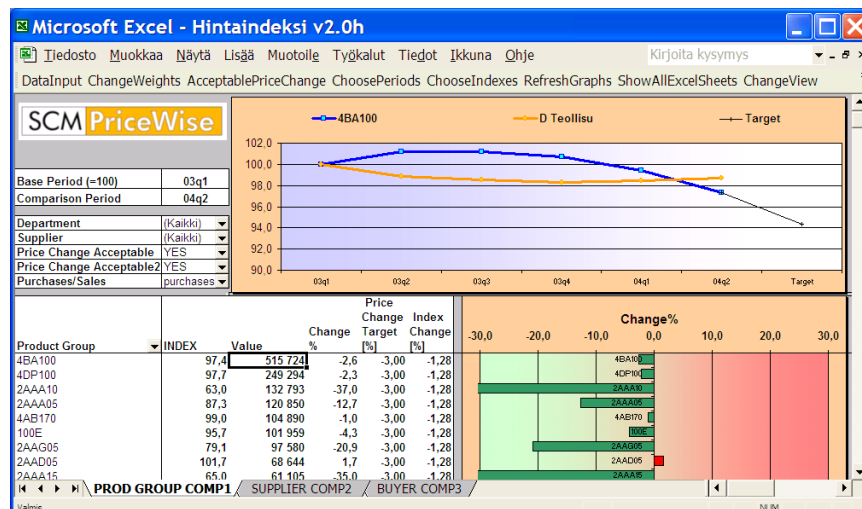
Microsoft Excel - Hintaindeksi v2.0h

Tiedosto Muokkaa Näytä Lisää Muotoile Työkalut Tiedot Ikkuna Ohje

Kirjoita kysymys

DataInput ChangeWeights AcceptablePriceChange ChoosePeriods ChooseIndexes RefreshGraphs ShowAllExcelSheets ChangeView

SCM PriceWise

| Base Period (=100) | 03q1 |
|---|---|
| Comparison Period | 04q2 |

| Department | (Kaikki) |
|---|---|
| Supplier | (Kaikki) |
| Price Change Acceptable | YES |
| Price Change Acceptable2 | YES |
| Purchases/Sales | purchases |

4BA100
D Teollisu
Target

102,0
100,0
98,0
96,0
94,0
92,0
90,0

03q1 03q2 03q3 03q4 04q1 04q2 Target

| Product Group | INDEX | Value | Change % | Price Change Target [%] | Index Change [%] |
|---|---|---|---|---|---|
| 4BA100 | 97,4 | 515 724 | -2,6 | -3,00 | -1,28 |
| 4DP100 | 97,7 | 249 294 | -2,3 | -3,00 | -1,28 |
| 2AAA10 | 63,0 | 132 793 | -37,0 | -3,00 | -1,28 |
| 2AAA05 | 87,3 | 120 850 | -12,7 | -3,00 | -1,28 |
| 4AB170 | 99,0 | 104 890 | -1,0 | -3,00 | -1,28 |
| 100E | 95,7 | 101 959 | -4,3 | -3,00 | -1,28 |
| 2AAG05 | 79,1 | 97 580 | -20,9 | -3,00 | -1,28 |
| 2AAD05 | 101,7 | 68 644 | 1,7 | -3,00 | -1,28 |
| 2AAA15 | 65,0 | 61 105 | -35,0 | -3,00 | -1,28 |

Change%

-30,0 -20,0 -10,0 0,0 10,0 20,0 30,0

4BA100
4DP100
2AAA10
2AAA05
4AB170
100E
2AAG05
2AAD05
2AAA15

PROD GROUP COMP1 SUPPLIER COMP2 BUYER COMP3

Valmis NUM